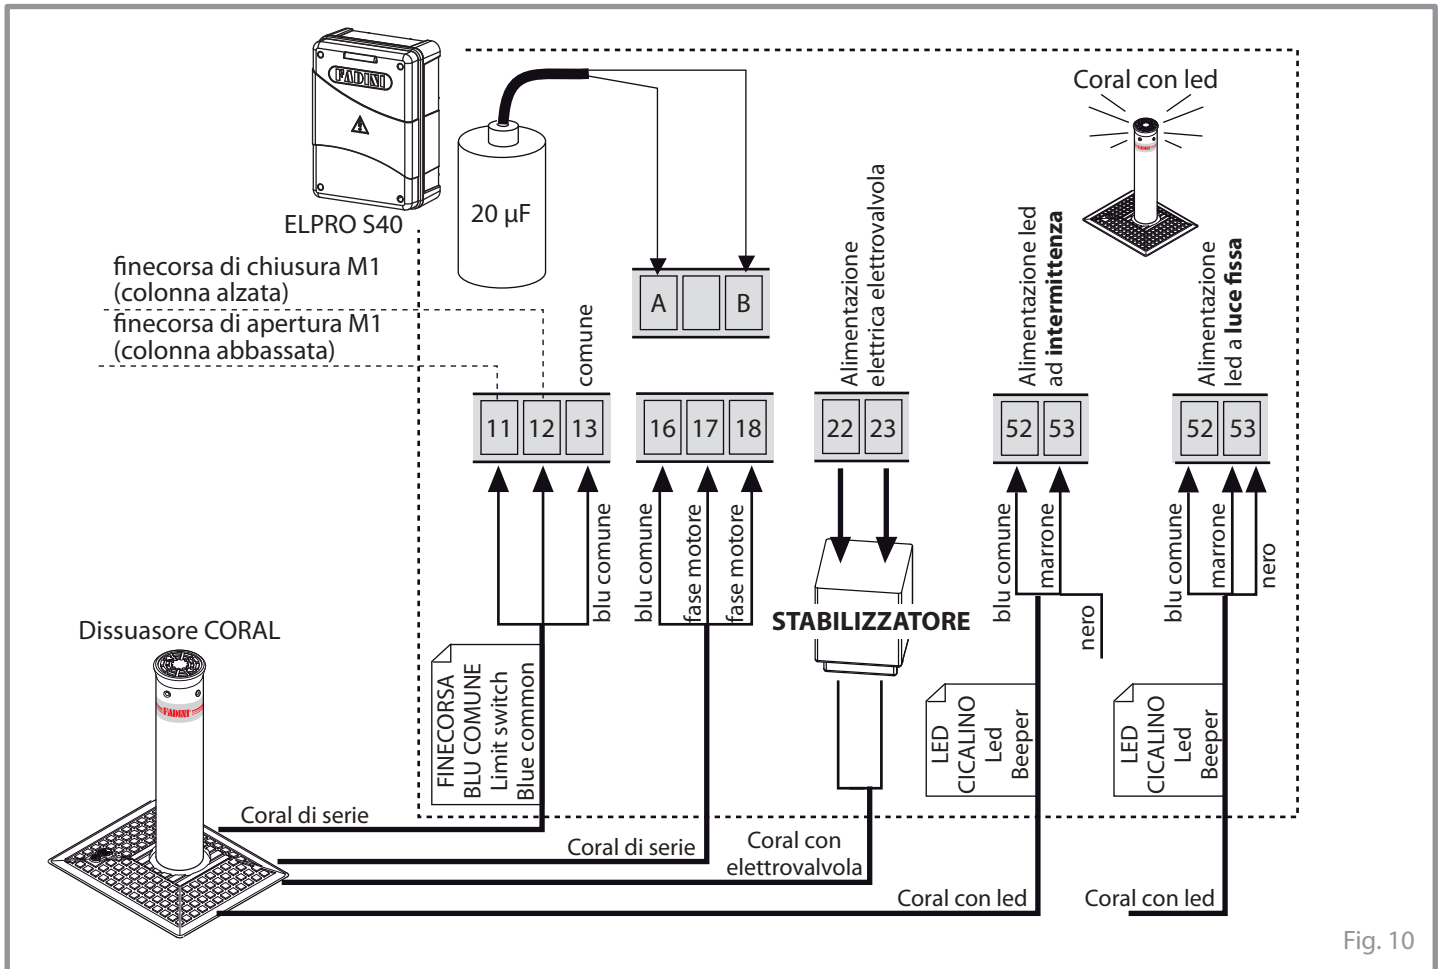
FADINI

ELPRO S40

20 µF

A

B

Coral con led

finecorsa di chiusura M1 (colonna alzata)

finecorsa di apertura M1 (colonna abbassata)

comune

Alimentazione elettrica elettrovalvola

Alimentazione led ad **intermittenza**

Alimentazione led a **luce fissa**

11 12 13

16 17 18

22 23

52 53

52 53

blu comune

blu comune

fase motore

fase motore

STABILIZZATORE

blu comune

marrone

nero

blu comune

marrone

nero

Dissuasore CORAL

FADINI

FINECORSA BLU COMUNE Limit switch Blue common

LED CICALINO Led Beeper

LED CICALINO Led Beeper

Coral di serie

Coral di serie

Coral con elettrovalvola

Coral con led

Coral con led

Fig. 10